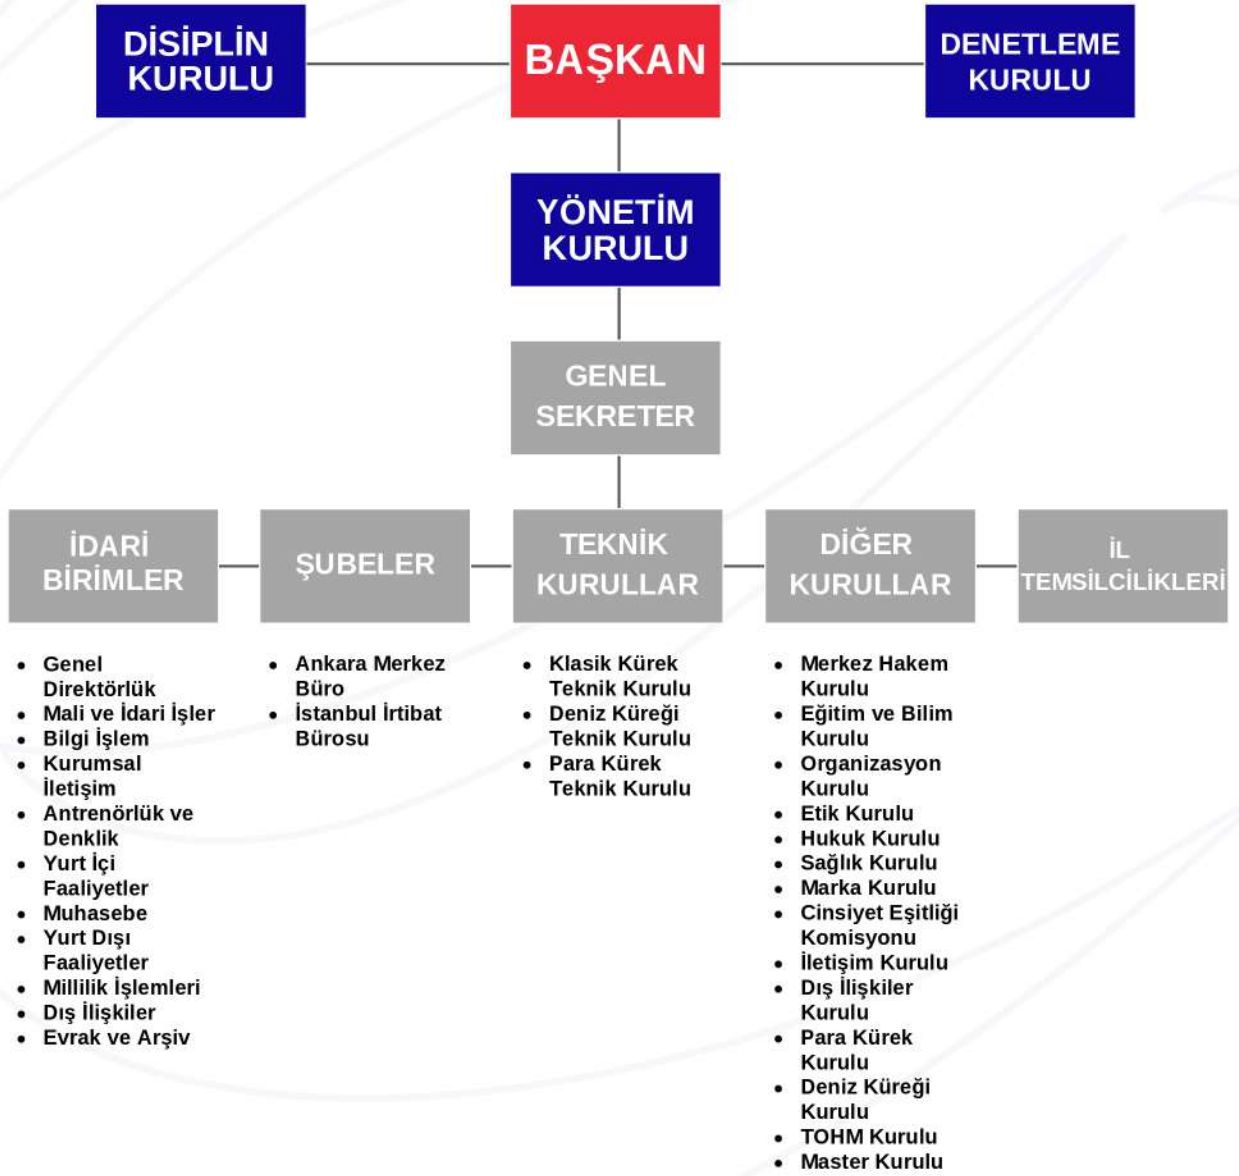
DİSİPLİN KURULU

BAŞKAN

DENETLEME KURULU

YÖNETİM KURULU

GENEL SEKRETER

İDARİ BİRİMLER

- Genel Direktörlük
- Mali ve İdari İşler
- Bilgi İşlem
- Kurumsal İletişim
- Antrenörlük ve Denklik
- Yurt İçi Faaliyetler
- Muhasebe
- Yurt Dışı Faaliyetler
- Millilik İşlemleri
- Dış İlişkiler
- Evrak ve Arşiv

ŞUBELER

- Ankara Merkez Büro
- İstanbul İrtibat Bürosu

TEKNİK KURULLAR

- Klasik Kürek Teknik Kurulu
- Deniz Küreği Teknik Kurulu
- Para Kürek Teknik Kurulu

DİĞER KURULLAR

- Merkez Hakem Kurulu
- Eğitim ve Bilim Kurulu
- Organizasyon Kurulu
- Etik Kurulu
- Hukuk Kurulu
- Sağlık Kurulu
- Marka Kurulu
- Cinsiyet Eşitliği Komisyonu
- İletişim Kurulu
- Dış İlişkiler Kurulu
- Para Kürek Kurulu
- Deniz Küreği Kurulu
- TOHM Kurulu
- Master Kurulu

İL TEMSİLCİLİKLERİ